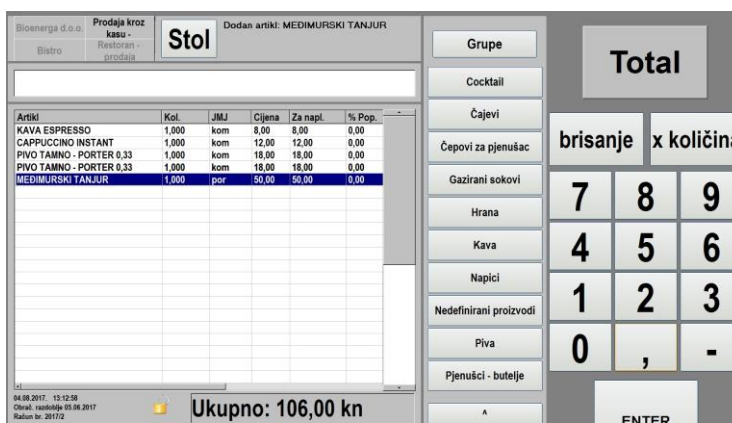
Bioenerga d.o.o. Bistro

Prodaja kroz kasu - Restoran - prodaja

Stol

Dodan artikl: MEĐIMURSKI TANJUR

| Artikl | Kol. | JMJ | Cijena | Za napl. | % Pop. |
|---|---|---|---|---|---|
| KAVA ESPRESSO | 1,000 | kom | 8,00 | 8,00 | 0,00 |
| CAPPUCCINO INSTANT | 1,000 | kom | 12,00 | 12,00 | 0,00 |
| PIVO TAMNO - PORTER 0,33 | 1,000 | kom | 18,00 | 18,00 | 0,00 |
| PIVO TAMNO - PORTER 0,33 | 1,000 | kom | 18,00 | 18,00 | 0,00 |
| MEĐIMURSKI TANJUR | 1,000 | por | 50,00 | 50,00 | 0,00 |

04.08.2017. 13:12:58
Obrač. razdoblje 05.06.2017
Račun br. 2017/2

Ukupno: 106,00 kn

Grupe
Cocktail
Čajevi
Čepovi za pjenušac
Gazirani sokovi
Hrana
Kava
Napici
Nedefinirani proizvodi
Piva
Pjenušci - butelje
^

Total
brisanje
x količina
7
8
9
4
5
6
1
2
3
0
,
-
ENTER